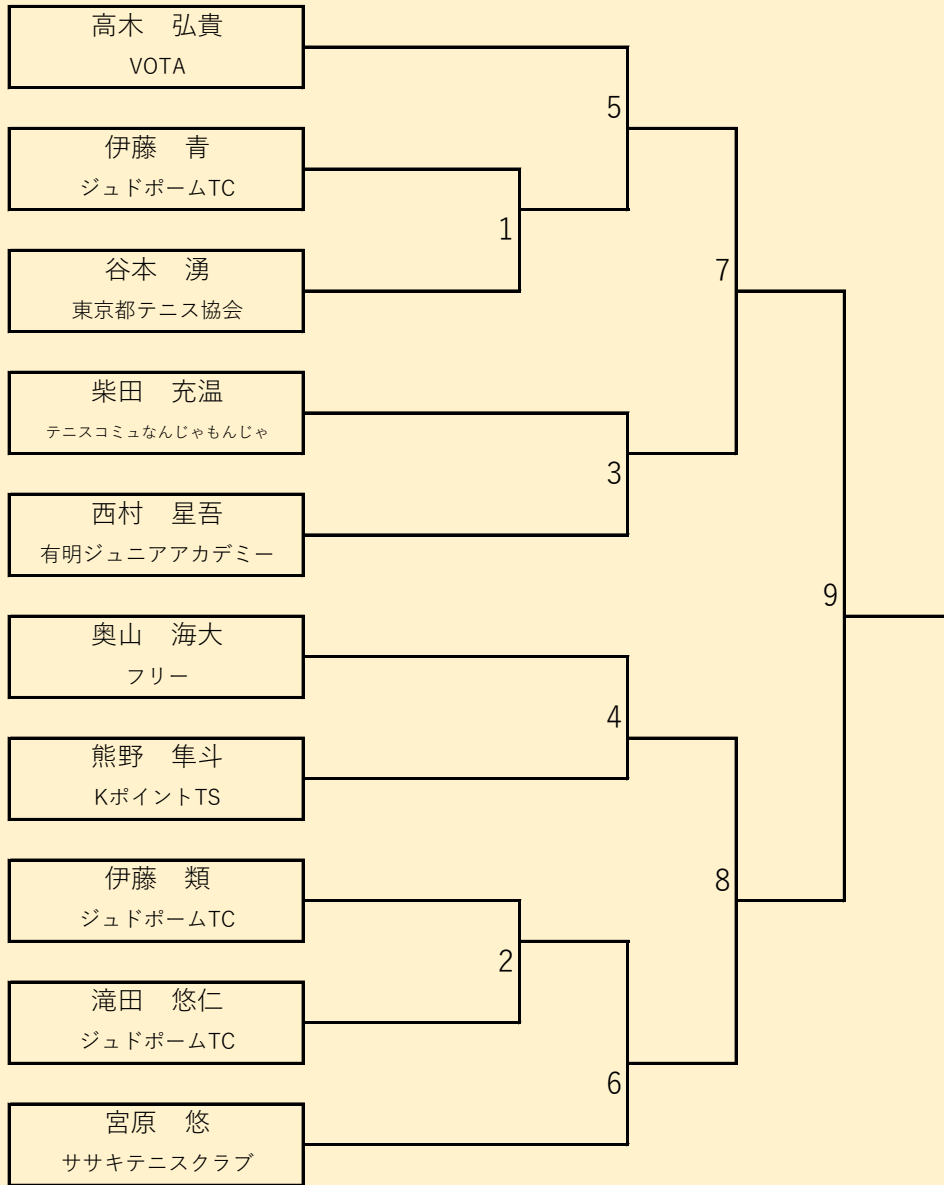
高木　弘貴
VOTA

伊藤　青
ジュドポームTC

谷本　湧
東京都テニス協会

柴田　充温
テニスコミュなんじゃもんじゃ

西村　星吾
有明ジュニアアカデミー

奥山　海大
フリー

熊野　隼斗
KポイントTS

伊藤　類
ジュドポームTC

滝田　悠仁
ジュドポームTC

宮原　悠
ササキテニスクラブ

5
1
7
3
9
4
8
2
6